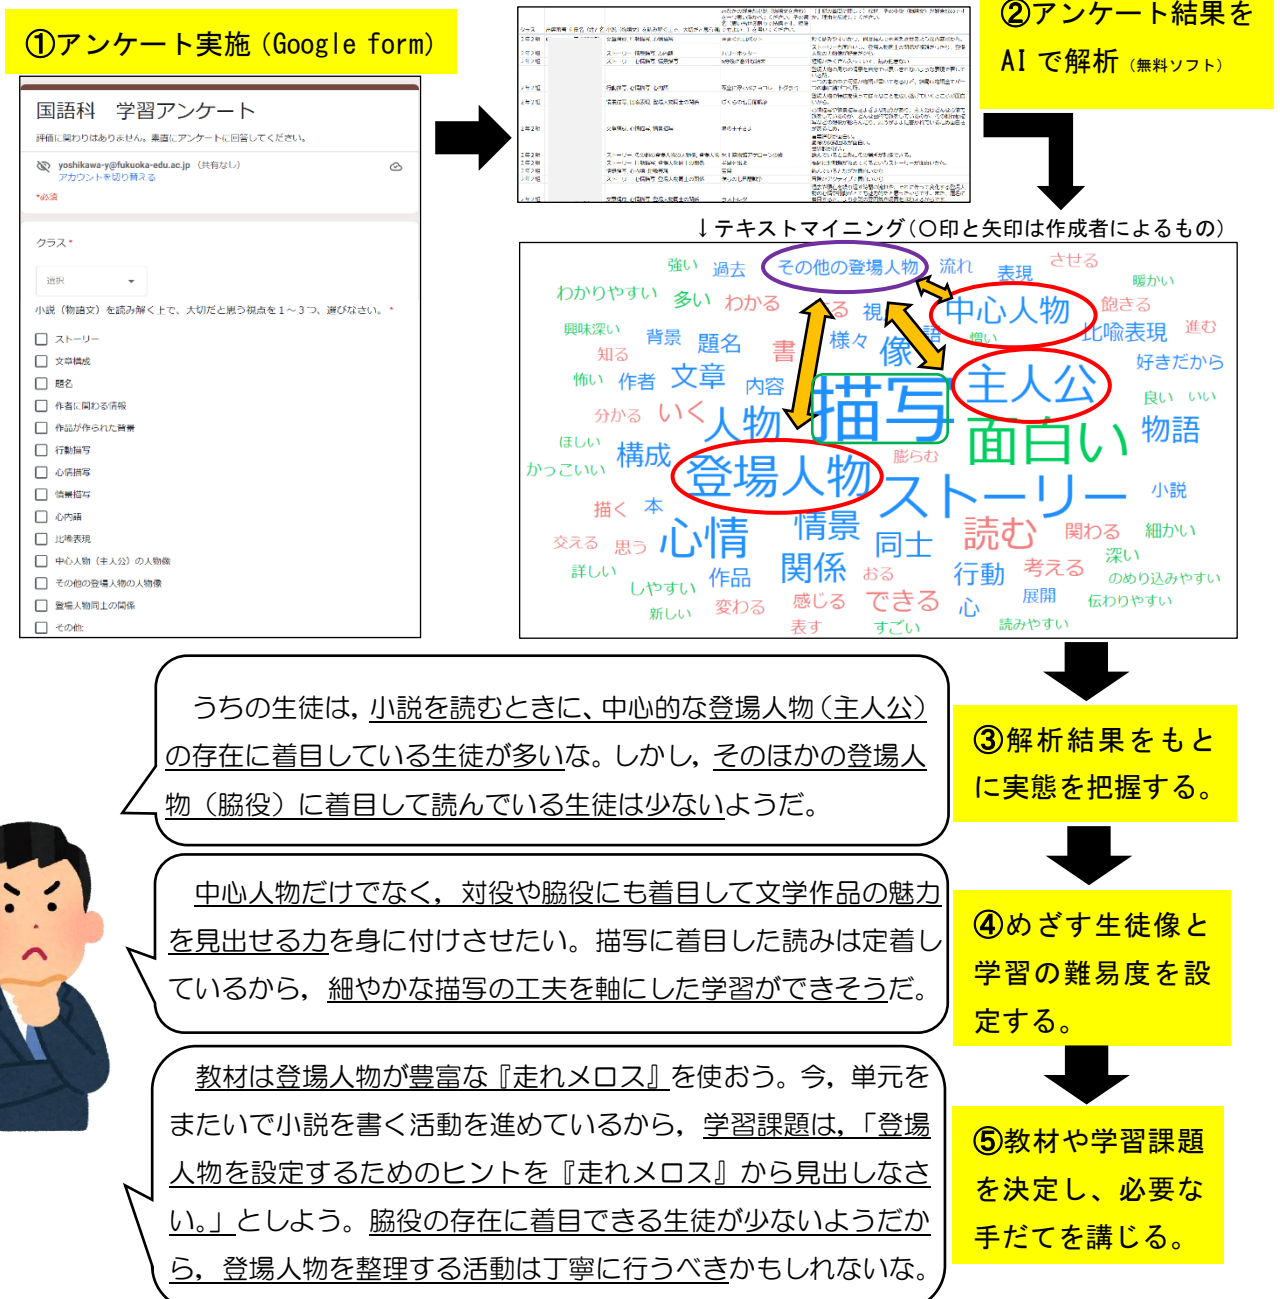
①アンケート実施（Google form）

国語科　学習アンケート

評価に関わりはありません。素直にアンケートに回答してください。

yoshikawa-y@fukuoka-edu.ac.jp（共有なし）
アカウントを切り替える

*必須

クラス *

選択

小説（物語文）を読み解く上で、大切だと思う視点を１～３つ、選びなさい。 *

ストーリー
文章構成
題名
作者に関わる情報
作品が作られた背景
行動描写
心情描写
情景描写
心内語
比喩表現
中心人物（主人公）の人物像
その他の登場人物の人物像
登場人物同士の関係
その他:

②アンケート結果をAI で解析（無料ソフト）

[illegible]

↓テキストマイニング（○印と矢印は作成者によるもの）

強い　過去　その他の登場人物　流れ　表現　させる　わかりやすい　多い　わかる　暖かい　飽きる　中心人物　興味深い　背景　題名　様々　像　比喩表現　進む　知る　書　想い　好きだから　怖い　作者　文章　内容　主人公　良い　いい　分かる　いく　人物　描写　物語　ほしい　構成　面白い　かっこいい　膨らむ　登場人物　ストーリー　小説　描く　本　交える　思う　心情　情景　読む　関わる　細かい　詳しい　同士　深い　しやすい　作品　関係　ある　行動　考える　のめり込みやすい　新しい　変わる　感じる　できる　展開　伝わりやすい　表す　すごい　心　読みやすい

うちの生徒は，小説を読むときに，中心的な登場人物（主人公）の存在に着目している生徒が多いな。しかし，そのほかの登場人物（脇役）に着目して読んでいる生徒は少ないようだ。

③解析結果をもとに実態を把握する。

中心人物だけでなく，対役や脇役にも着目して文学作品の魅力を見出せる力を身に付けさせたい。描写に着目した読みは定着しているから，細やかな描写の工夫を軸にした学習ができそうだ。

④めざす生徒像と学習の難易度を設定する。

教材は登場人物が豊富な『走れメロス』を使おう。今，単元をまたいで小説を書く活動を進めているから，学習課題は，「登場人物を設定するためのヒントを『走れメロス』から見出しなさい。」としよう。脇役の存在に着目できる生徒が少ないようだから，登場人物を整理する活動は丁寧に行うべきかもしれないな。

⑤教材や学習課題を決定し、必要な手だてを講じる。